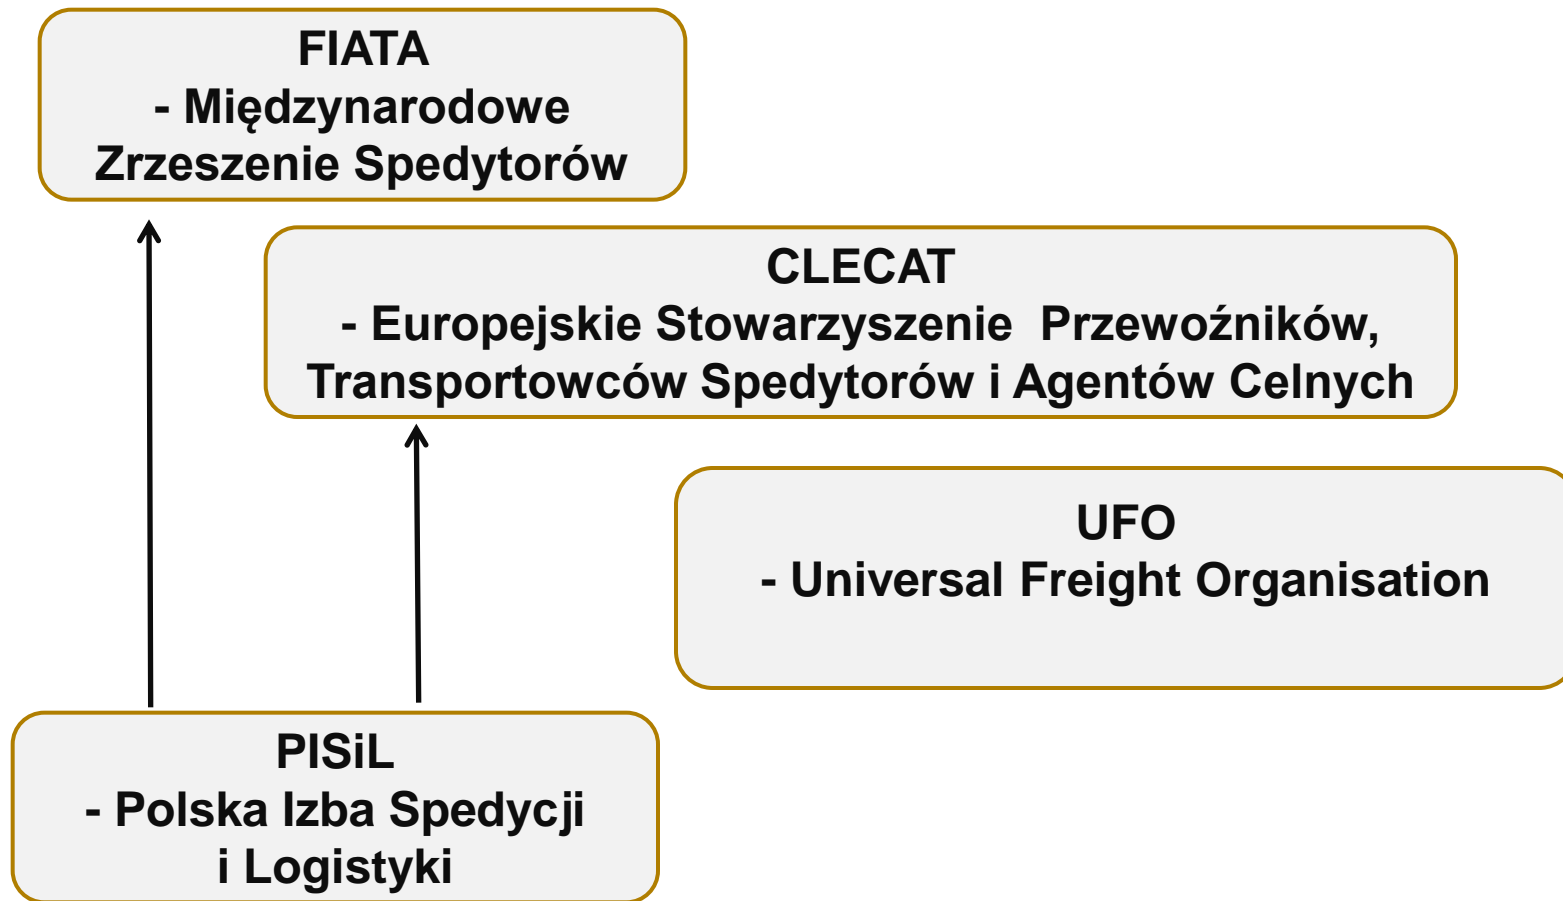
FIATA
- Międzynarodowe Zrzeszenie Spedytorów

CLECAT
- Europejskie Stowarzyszenie Przewoźników, Transportowców Spedytorów i Agentów Celnych

UFO
- Universal Freight Organisation

PISiL
- Polska Izba Spedycji i Logistyki